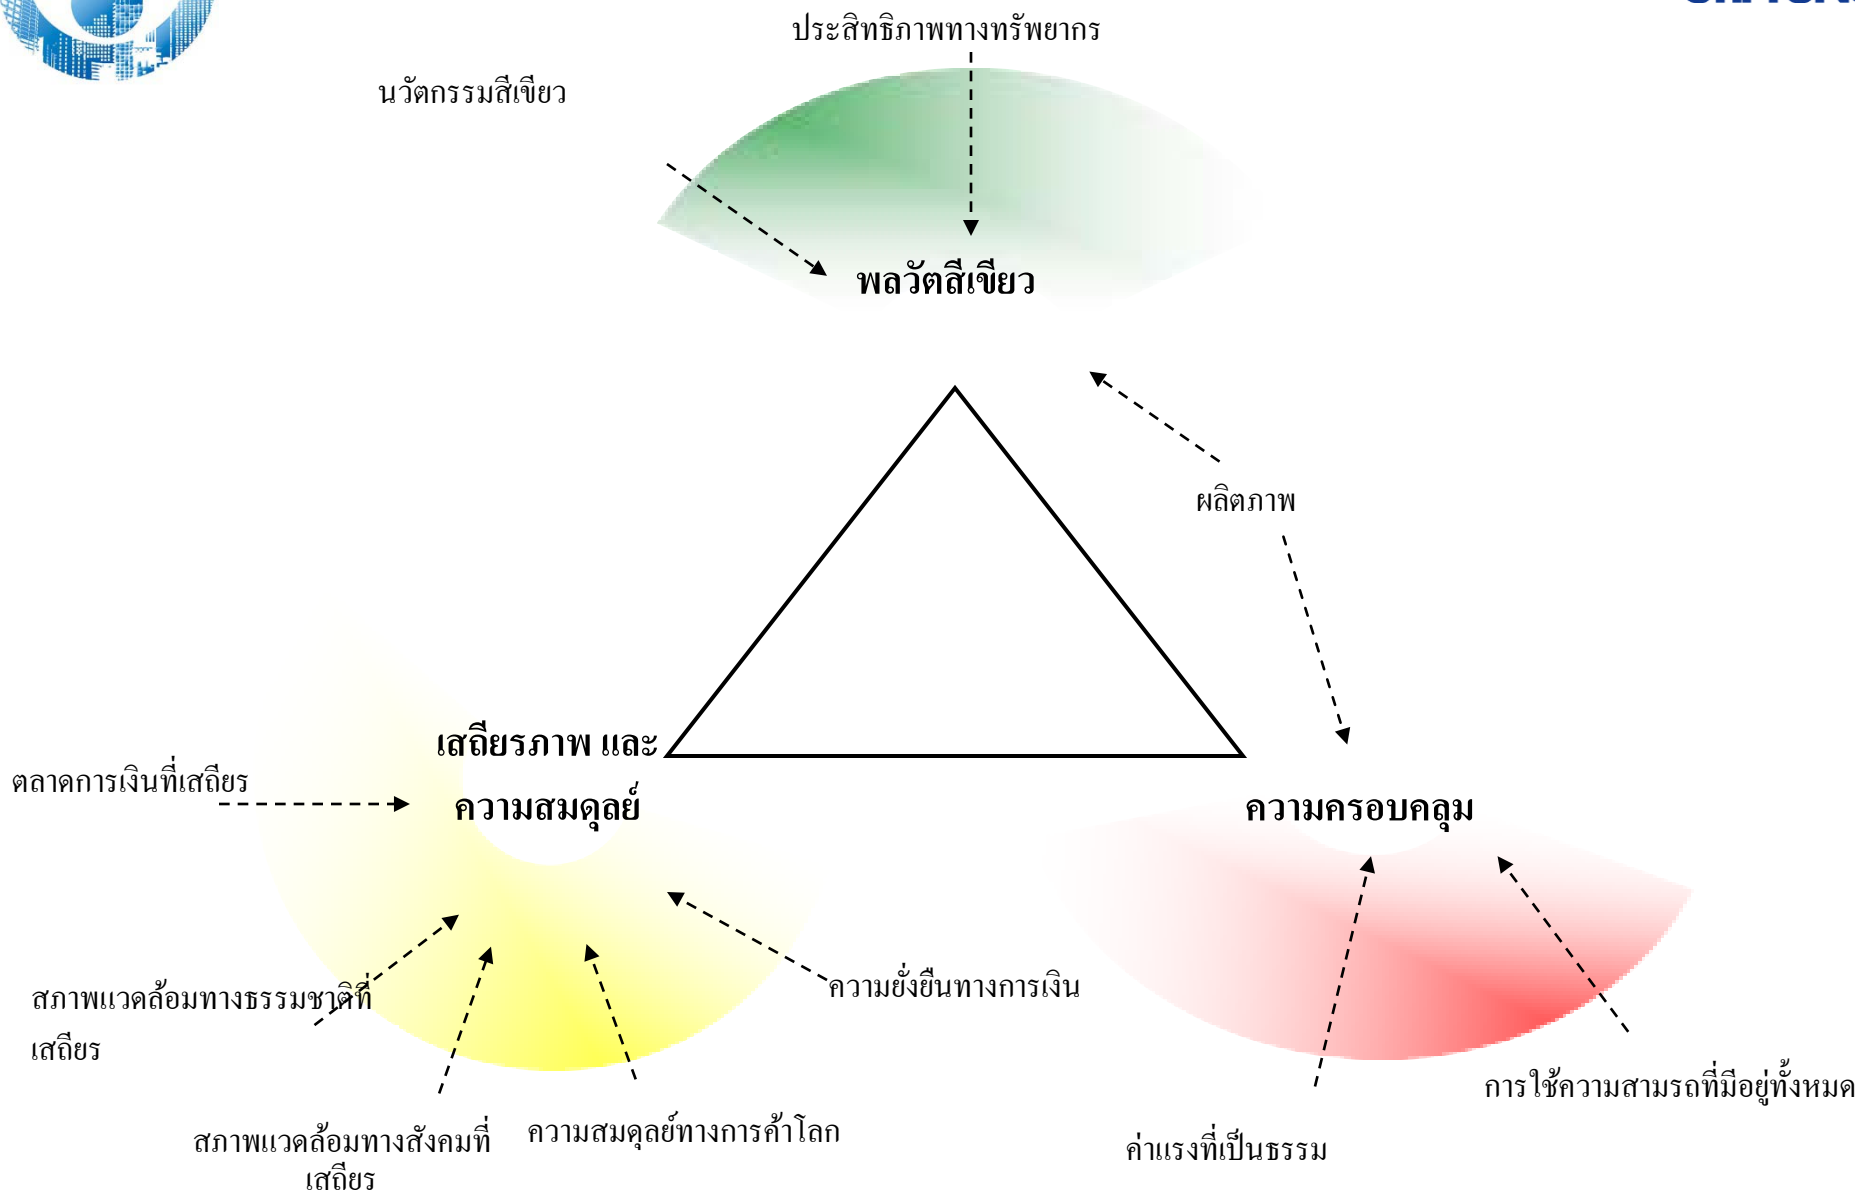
ประสิทธิภาพทางทรัพยากร

นวัตกรรมสีเขียว

พลวัตสีเขียว

ผลิตภาพ

เสถียรภาพ และ ความสมดุลย์

ตลาดการเงินที่เสถียร

ความครอบคลุม

สภาพแวดล้อมทางธรรมชาติที่เสถียร

ความยั่งยืนทางการเงิน

การใช้ความสามรถที่มีอยู่ทั้งหมด

สภาพแวดล้อมทางสังคมที่เสถียร

ความสมดุลย์ทางการค้าโลก

ค่าแรงที่เป็นธรรม